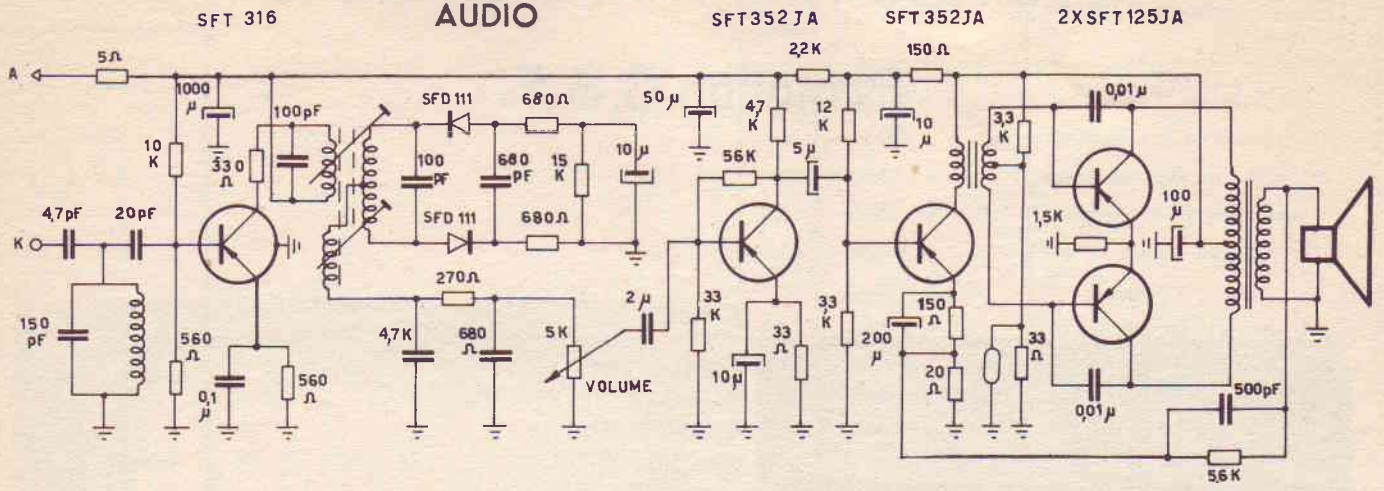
SFT 316

AUDIO

SFT352JA

SFT352JA

2XSFT125JA

A

5Ω

1000 μ

10 K

330 Ω

100pF

SFD111

680Ω

100 pF

680 pF

15 K

10 μ

50 μ

4,7 K

2,2K

12 K

56K

5μ

150Ω

10 μ

3,3 K

0,01μ

1,5K

100 μ

4,7pF

20pF

K

150 pF

560 Ω

0,1 μ

560 Ω

SFD111

680Ω

270Ω

4,7K

680 Ω

5K

VOLUME

2μ

33 K

10μ

33 Ω

33 K

200 μ

150 Ω

20 Ω

33 Ω

0,01μ

500pF

5,6K